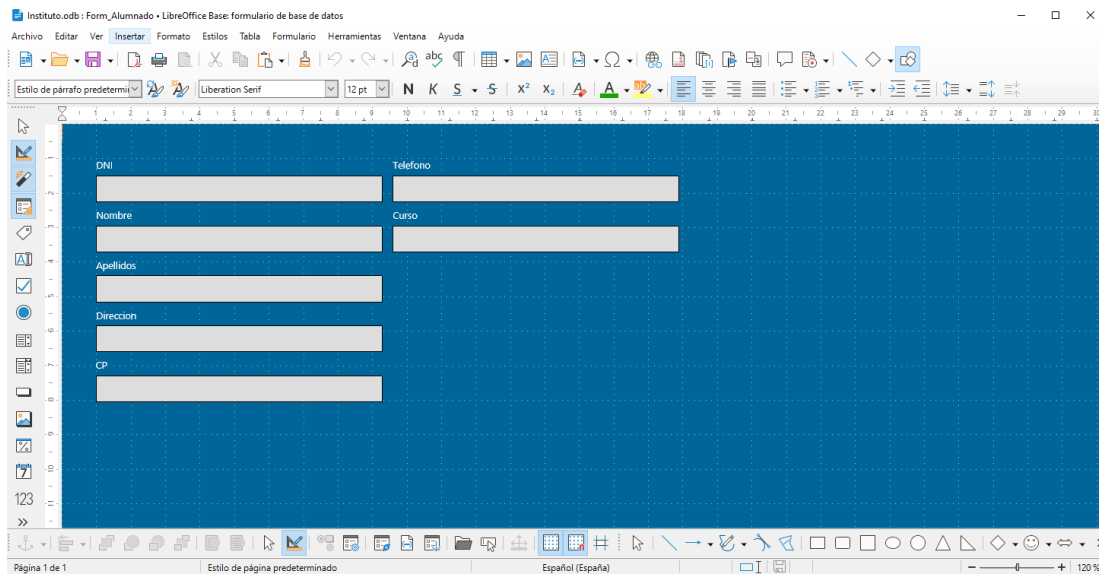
Instituto.odb : Form_Alumnado • LibreOffice Base: formulario de base de datos

Archivo Editar Ver Insertar Formato Estilos Tabla Formulario Herramientas Ventana Ayuda

Estilo de párrafo predetermi Liberation Serif 12 pt N K S S $x^2$ $x_2$

DNI
Telefono
Nombre
Curso
Apellidos
Direccion
CP

123

Página 1 de 1 Estilo de página predeterminado Español (España) 120 %